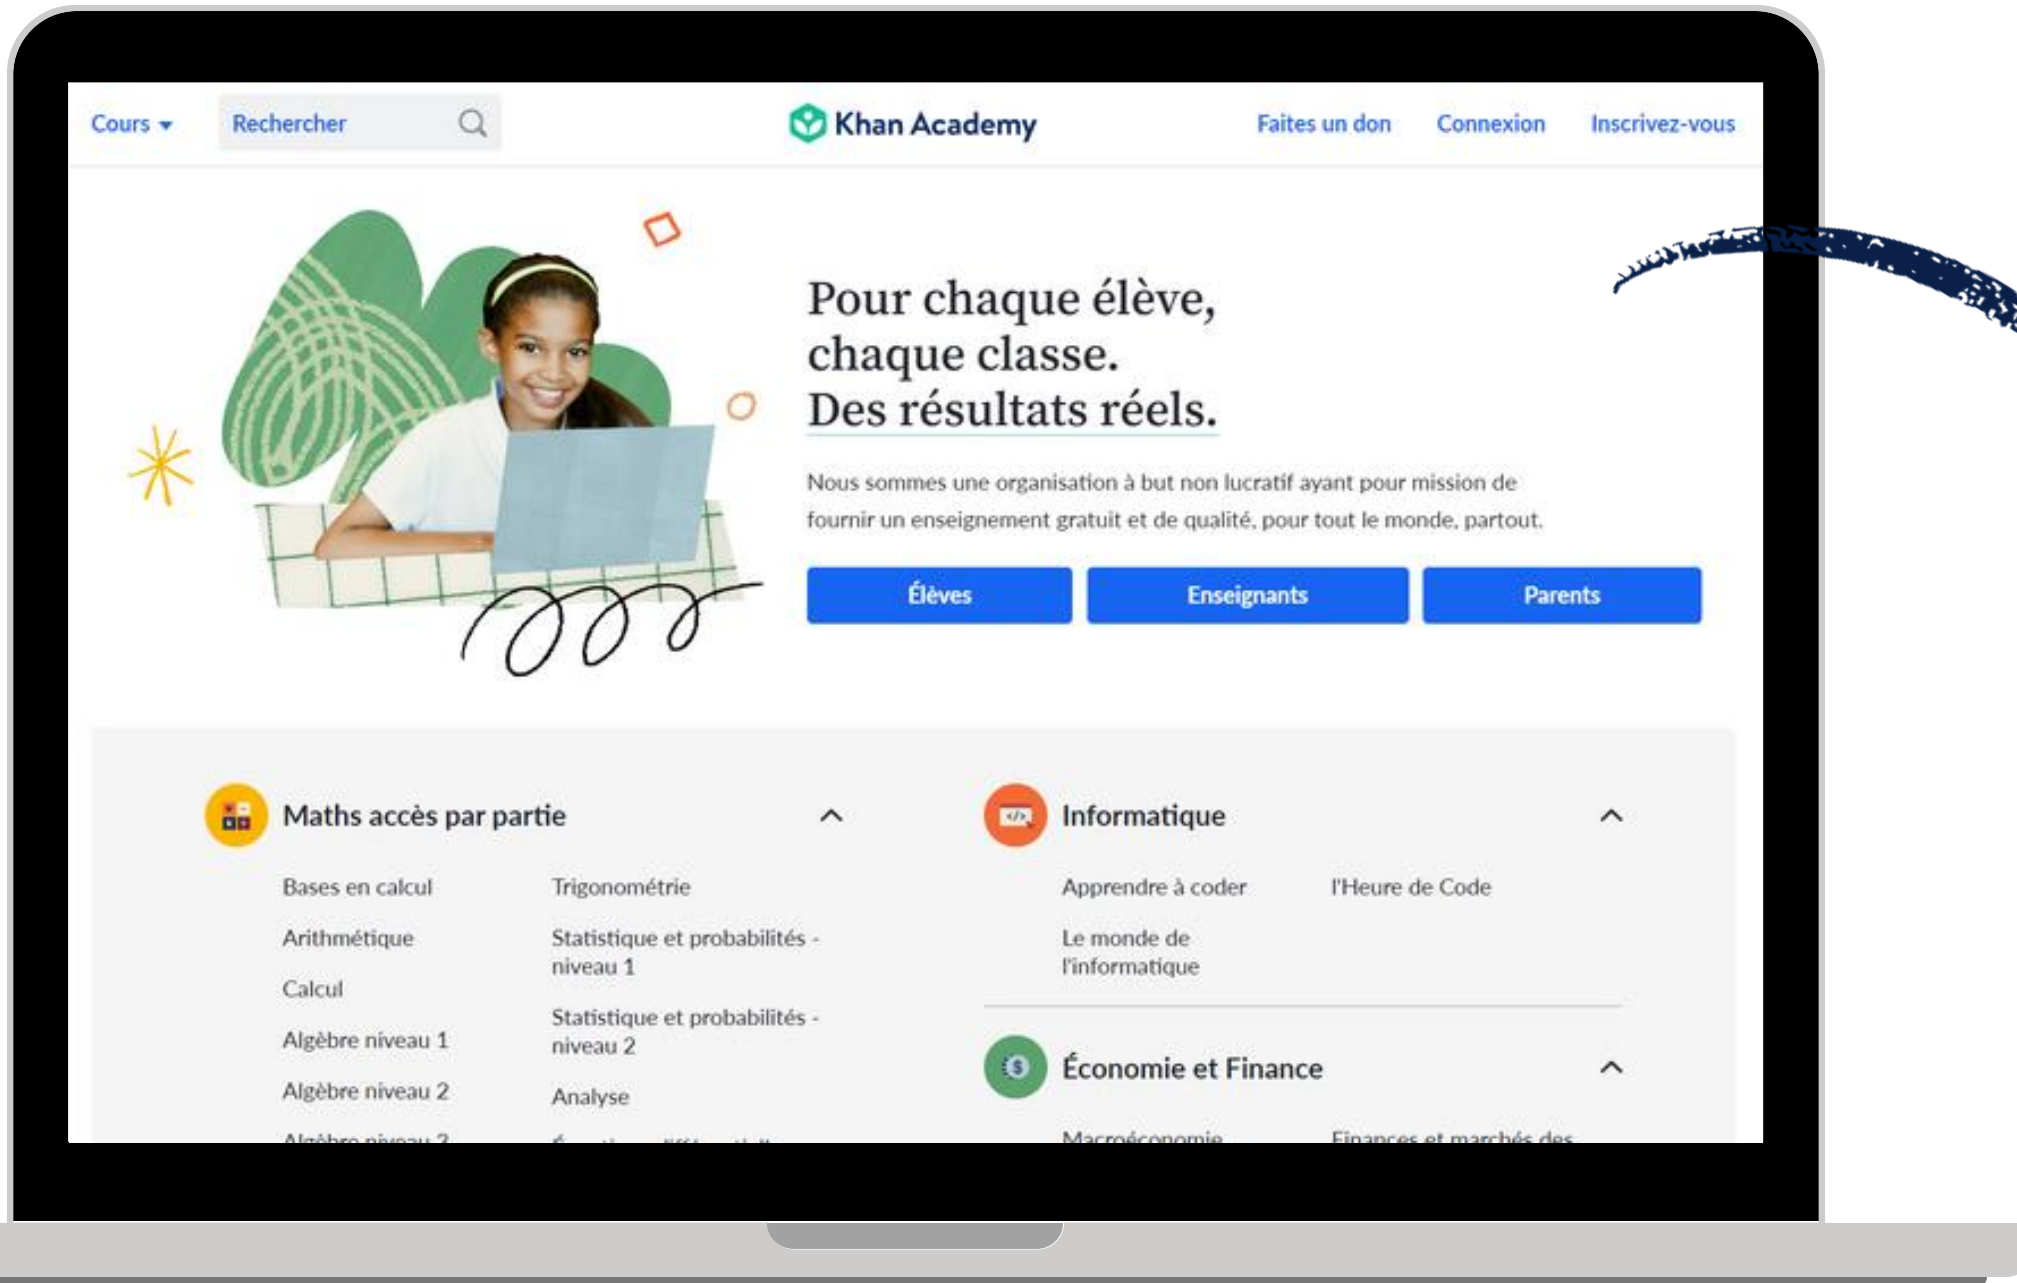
Cours ▾ Rechercher

Khan Academy

Faites un don Connexion Inscrivez-vous

Pour chaque élève, chaque classe. Des résultats réels.

Nous sommes une organisation à but non lucratif ayant pour mission de fournir un enseignement gratuit et de qualité, pour tout le monde, partout.

Élèves Enseignants Parents

Maths accès par partie

Bases en calcul
Arithmétique
Calcul
Algèbre niveau 1
Algèbre niveau 2
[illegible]

Trigonométrie
Statistique et probabilités - niveau 1
Statistique et probabilités - niveau 2
Analyse
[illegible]

Informatique

Apprendre à coder
Le monde de l'informatique
l'Heure de Code

Économie et Finance

Macroéconomie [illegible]
Finances et marchés des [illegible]